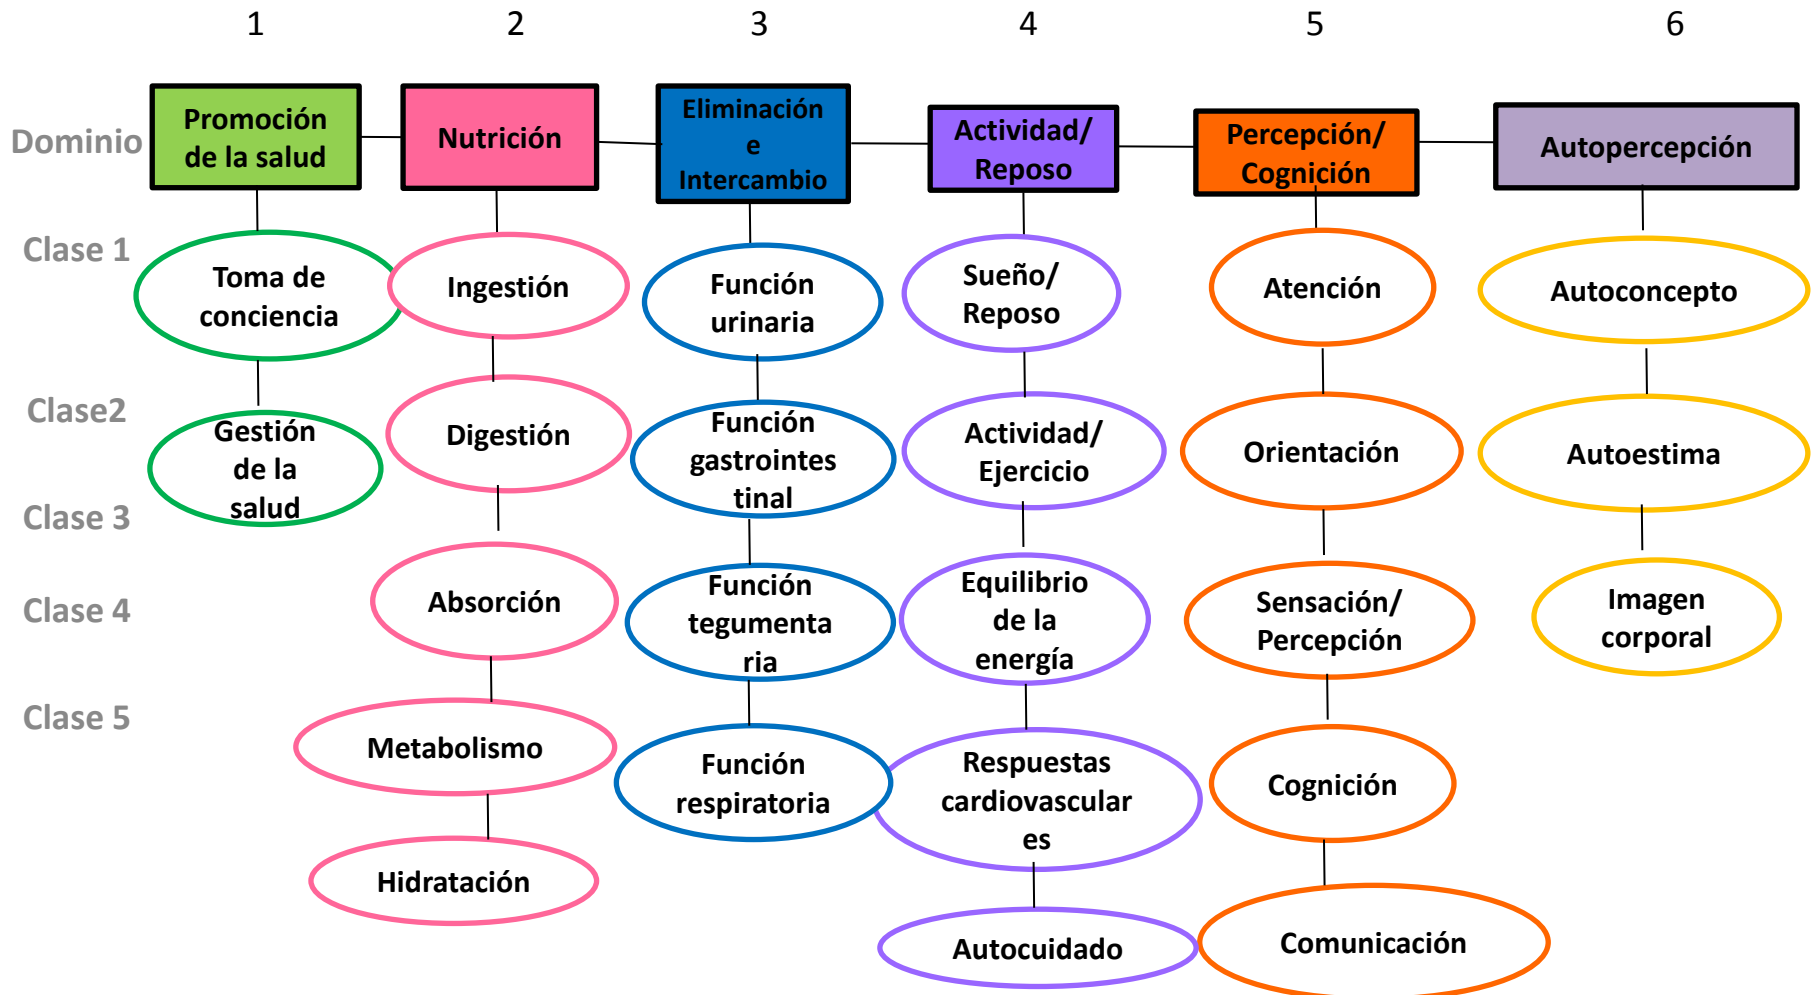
1 2 3 4 5 6

Dominio

Promoción de la salud

Nutrición

Eliminación e Intercambio

Actividad/ Reposo

Percepción/ Cognición

Autopercepción

Clase 1

Clase2

Clase 3

Clase 4

Clase 5

Toma de conciencia

Gestión de la salud

Ingestión

Digestión

Absorción

Metabolismo

Hidratación

Función urinaria

Función gastrointestinal

Función tegumentaria

Función respiratoria

Sueño/ Reposo

Actividad/ Ejercicio

Equilibrio de la energía

Respuestas cardiovasculares

Autocuidado

Atención

Orientación

Sensación/ Percepción

Cognición

Comunicación

Autoconcepto

Autoestima

Imagen corporal